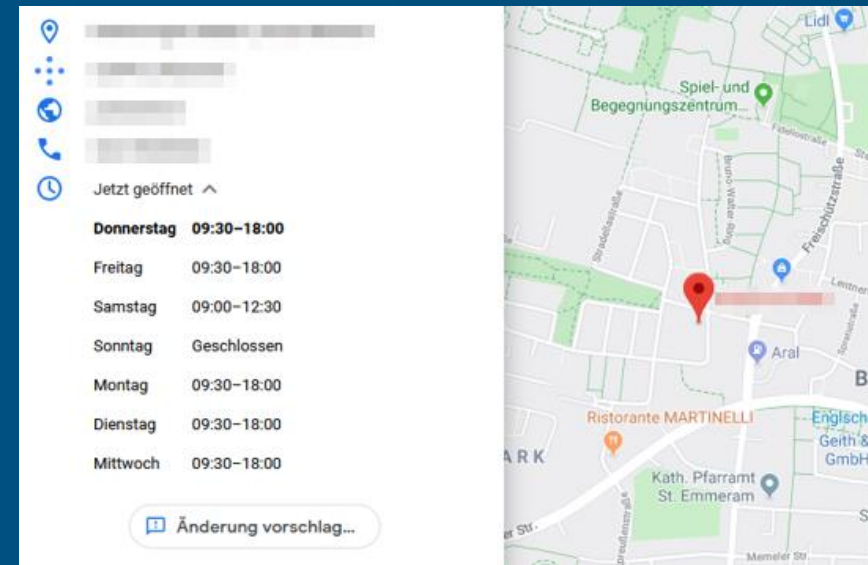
Jetzt geöffnet

| | |
|---|---|
| **Donnerstag** | **09:30–18:00** |
| Freitag | 09:30–18:00 |
| Samstag | 09:00–12:30 |
| Sonntag | Geschlossen |
| Montag | 09:30–18:00 |
| Dienstag | 09:30–18:00 |
| Mittwoch | 09:30–18:00 |

Änderung vorschlag...

Lidl
Spiel- und Begegnungszentrum...
Fideliostraße
Bruno-Walter-Ring
Freischützstraße
Stradellastraße
Leitner
Aral
B
Ristorante MARTINELLI
Englsch
Geith &
GmbH
ARK
Kath. Pfarramt St. Emmeram
S
Memeler Str.
Str.